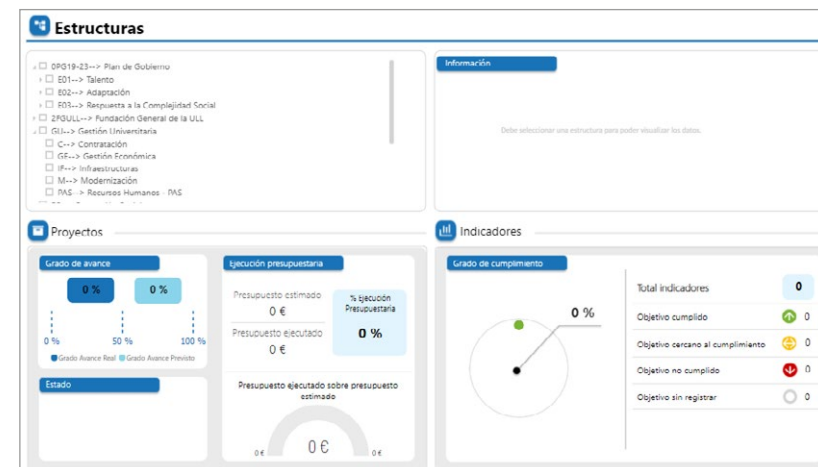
Estructuras

0PG19-23--> Plan de Gobierno
E01--> Talento
E02--> Adaptación
E03--> Respuesta a la Complejidad Social
2FGULL--> Fundación General de la ULL
GU--> Gestión Universitaria
C--> Contratación
GE--> Gestión Económica
IF--> Infraestructuras
M--> Modernización
PAS--> Recursos Humanos - PAS

Información

Debe seleccionar una estructura para poder visualizar los datos.

Proyectos

Grado de avance

0 %
0 %
0 %
50 %
100 %
Grado Avance Real
Grado Avance Previsto

Ejecución presupuestaria

Presupuesto estimado
0 €
Presupuesto ejecutado
0 €
% Ejecución Presupuestaria
0 %

Estado

Presupuesto ejecutado sobre presupuesto estimado

0 €
0 €
0 €

Indicadores

Grado de cumplimiento

0 %

| Total indicadores | 0 |
|---|---|
| Objetivo cumplido | 0 |
| Objetivo cercano al cumplimiento | 0 |
| Objetivo no cumplido | 0 |
| Objetivo sin registrar | 0 |